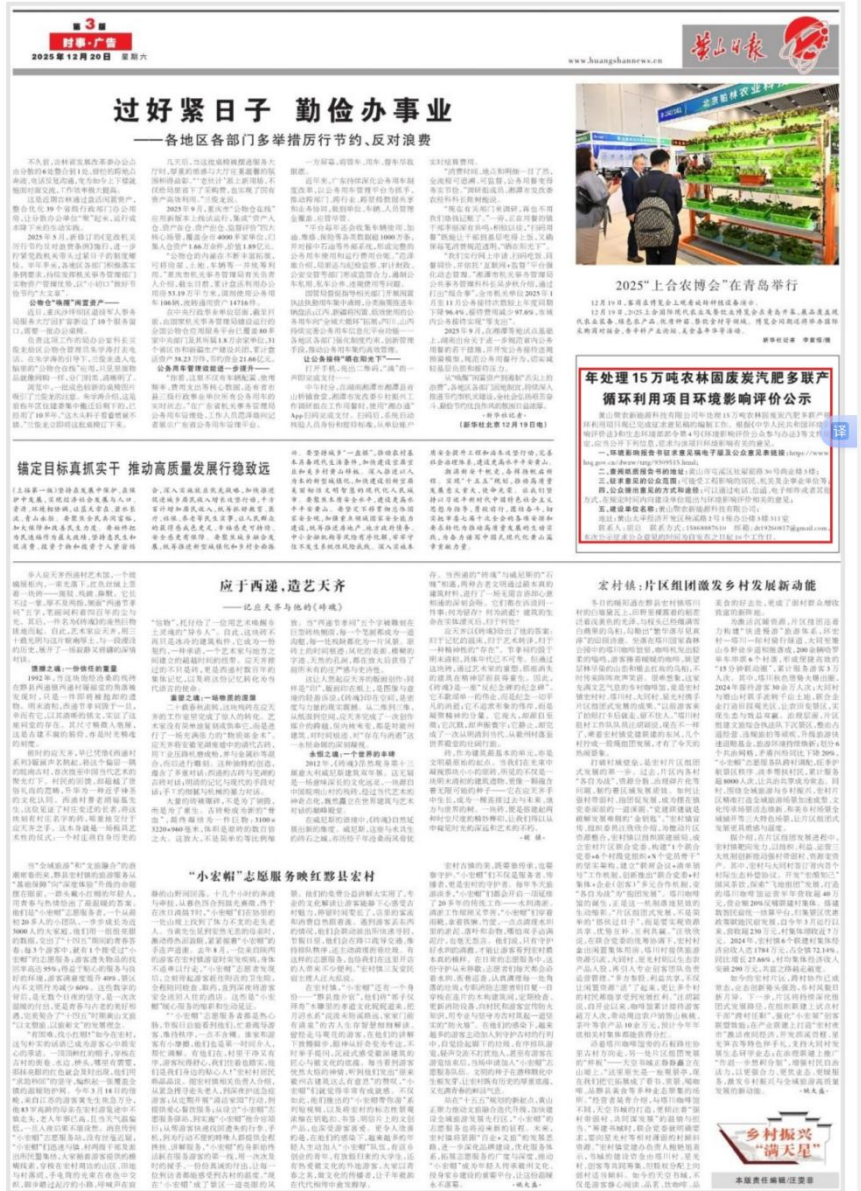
第3版
时事·广告
2025年12月20日 星期六

www.huangshannews.cn

黄山日报

过好紧日子 勤俭办事业
——各地区各部门多举措厉行节约、反对浪费

2025"上合农博会"在青岛举行

年处理15万吨农林固废炭汽肥多联产循环利用项目环境影响评价公示

锚定目标真抓实干 推动高质量发展行稳致远

应于西递，造艺天斧
——记北大书与他的《峰魂》

宏村镇：片区组团激发乡村发展新动能

"小宏帽"志愿服务映红黟县宏村

乡村振兴"满天星"

本版责任编辑/汪雯菲

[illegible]